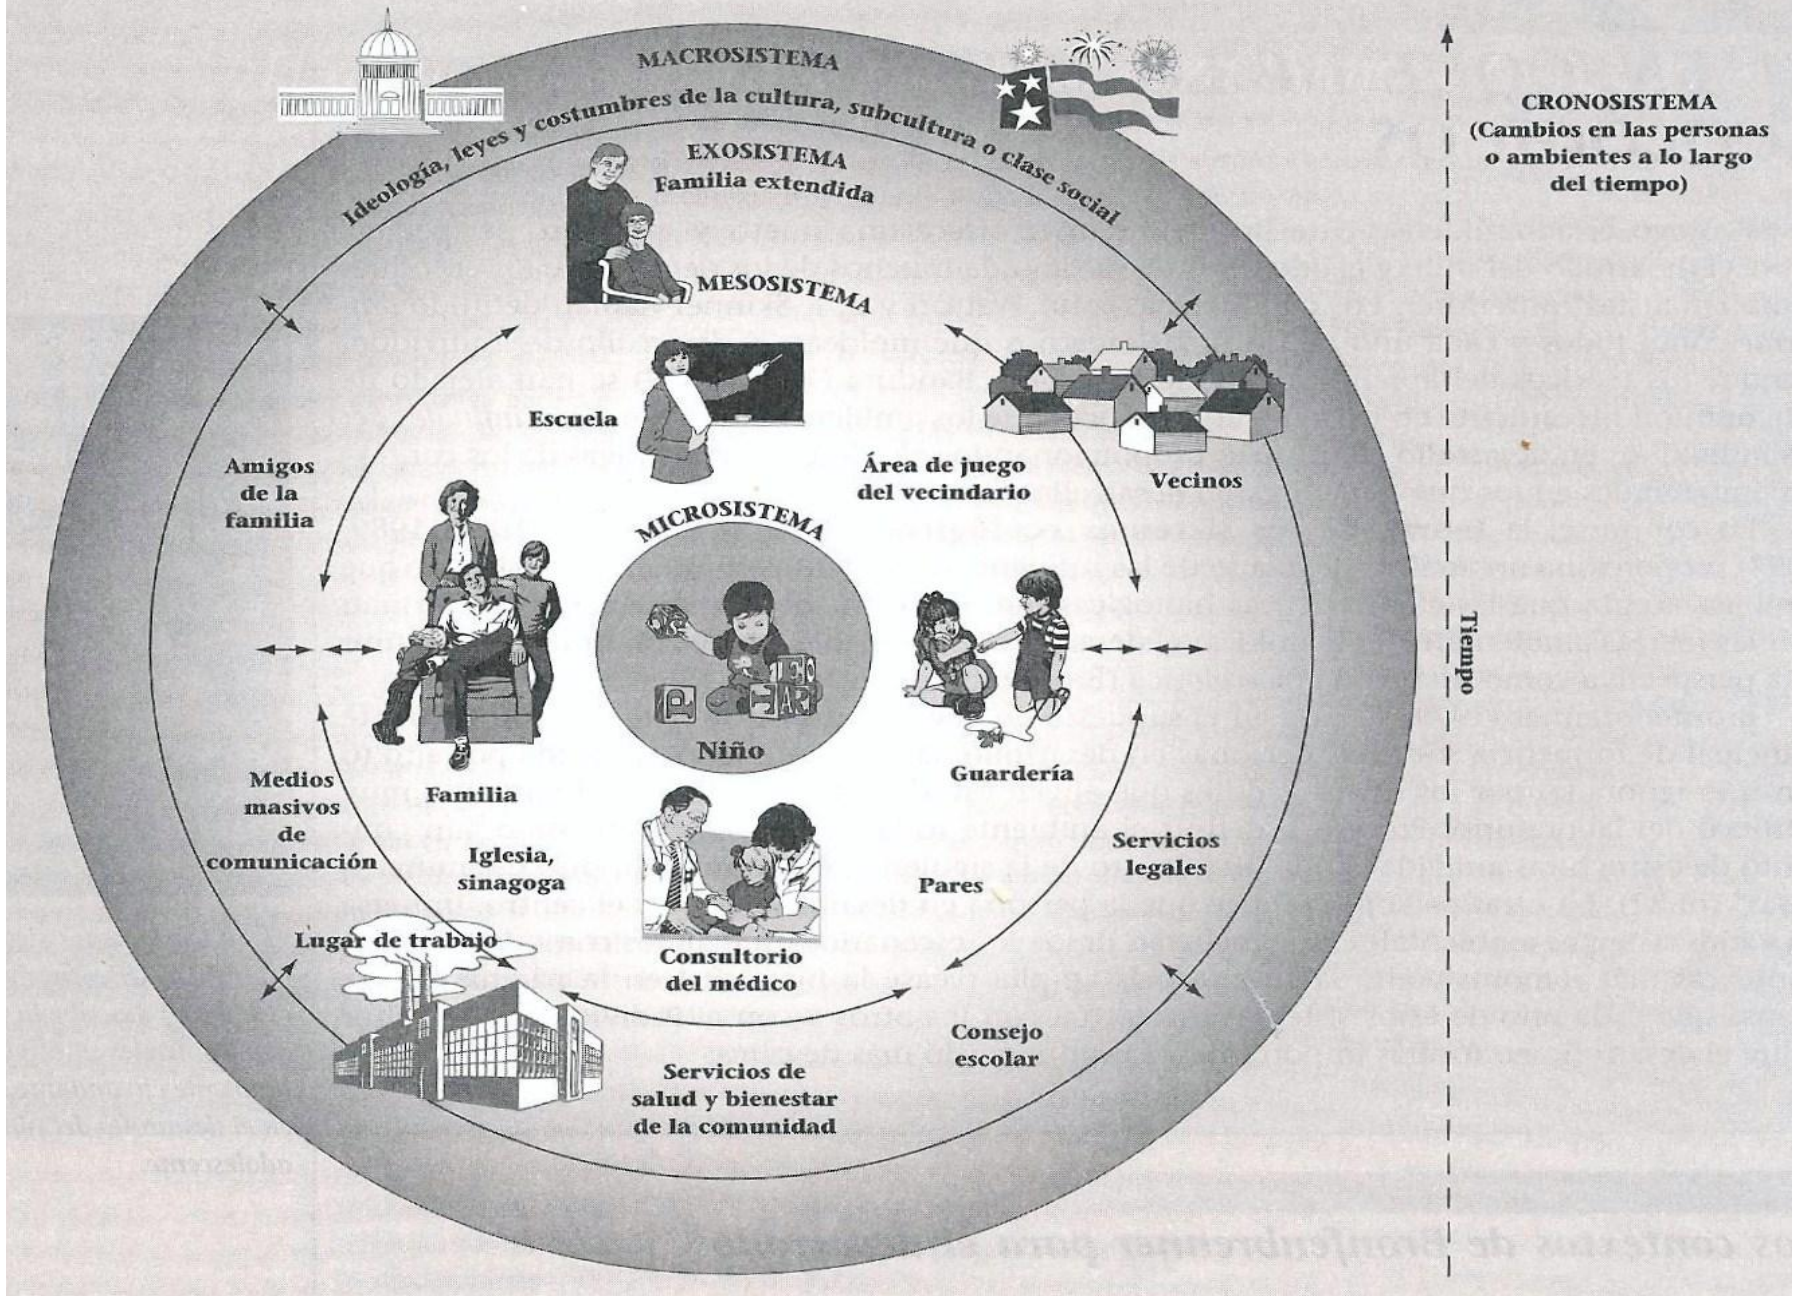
MACROSISTEMA

Ideología, leyes y costumbres de la cultura, subcultura o clase social

EXOSISTEMA
Familia extendida

MESOSISTEMA

Escuela

Amigos de la familia

Área de juego del vecindario

Vecinos

MICROSISTEMA

Niño

Familia

Guardería

Medios masivos de comunicación

Iglesia, sinagoga

Pares

Servicios legales

Consultorio del médico

Lugar de trabajo

Consejo escolar

Servicios de salud y bienestar de la comunidad

CRONOSISTEMA
(Cambios en las personas o ambientes a lo largo del tiempo)

Tiempo

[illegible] contextos de Bronfenbrenner para el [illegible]

adolescente.